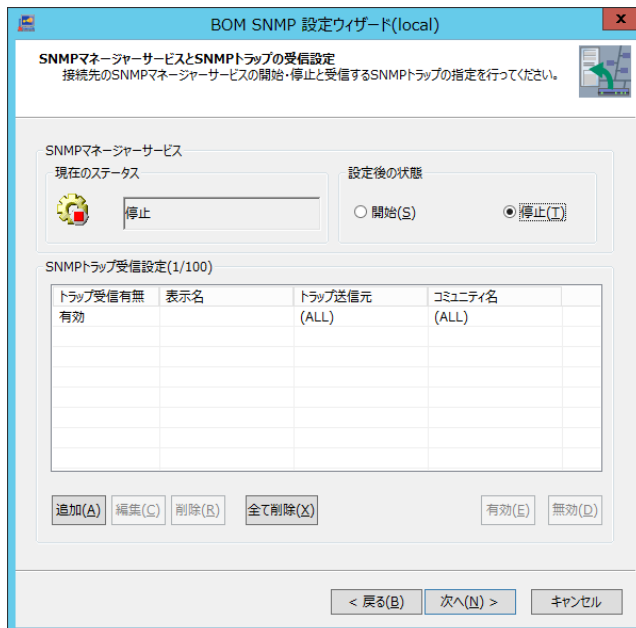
BOM SNMP 設定ウィザード(local)

SNMPマネージャーサービスとSNMPトラップの受信設定
接続先のSNMPマネージャーサービスの開始・停止と受信するSNMPトラップの指定を行ってください。

SNMPマネージャーサービス

現在のステータス

停止

設定後の状態

開始(S)

停止(T)

SNMPトラップ受信設定(1/100)

| トラップ受信有無 | 表示名 | トラップ送信元 | コミュニティ名 |
|---|---|---|---|
| 有効 | | (ALL) | (ALL) |

追加(A) 編集(C) 削除(R) 全て削除(X) 有効(E) 無効(D)

< 戻る(B) 次へ(N) > キャンセル